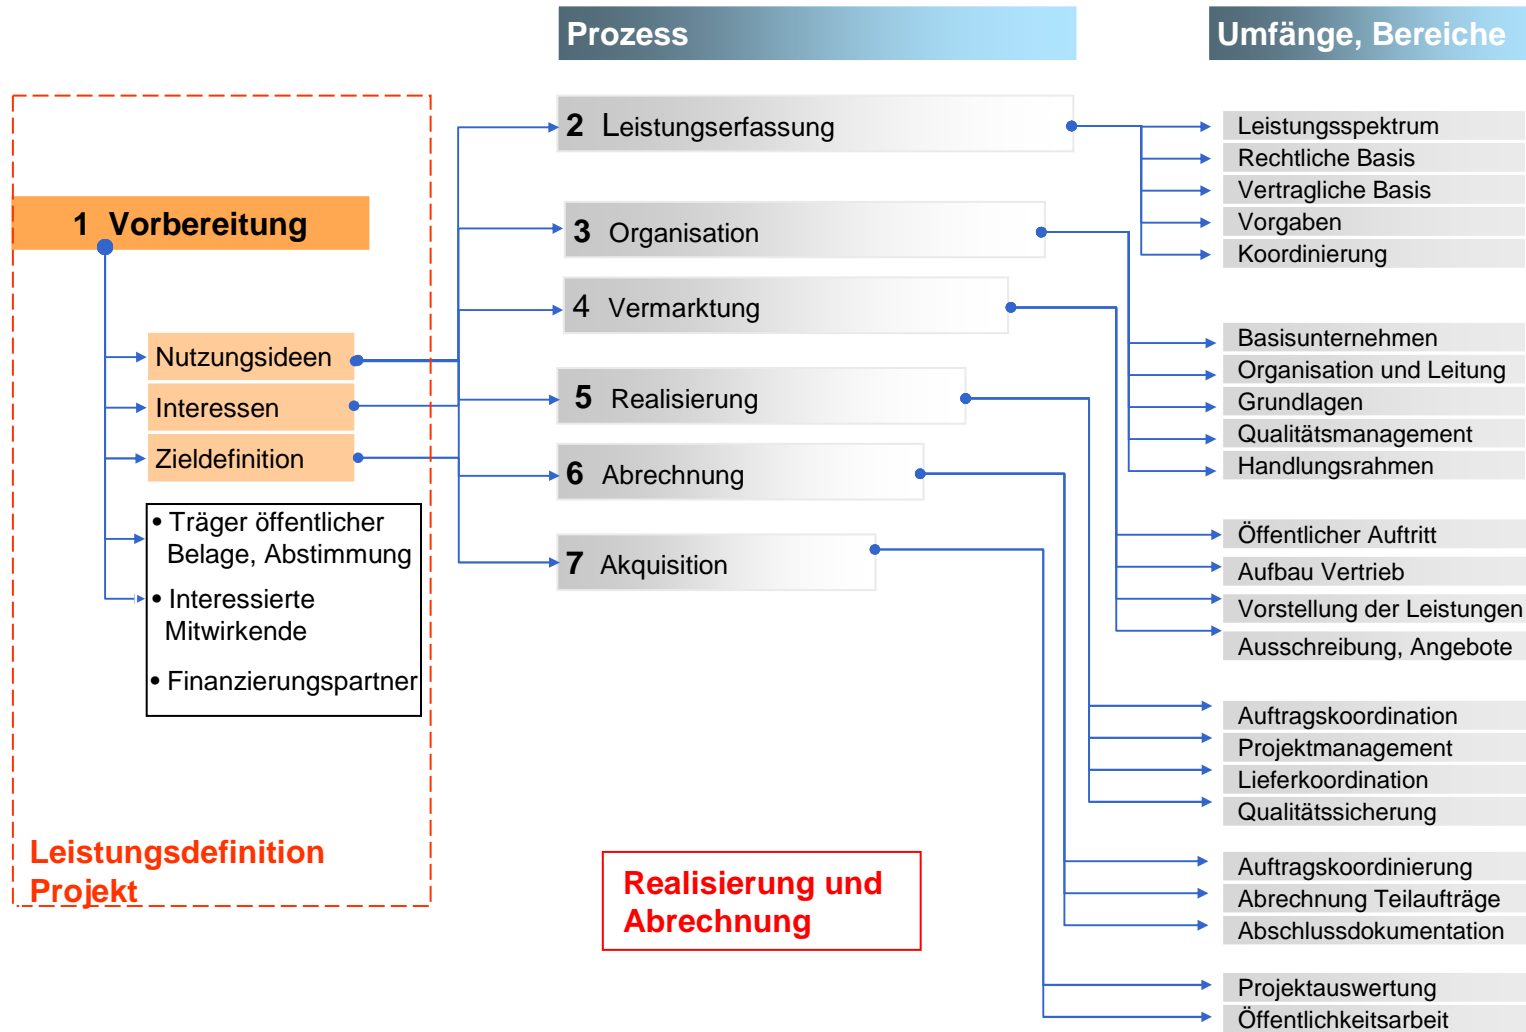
Prozess

Umfänge, Bereiche

1 Vorbereitung

Nutzungsideen

Interessen

Zieldefinition

• Träger öffentlicher Belage, Abstimmung

• Interessierte Mitwirkende

• Finanzierungspartner

Leistungsdefinition Projekt

2 Leistungserfassung

3 Organisation

4 Vermarktung

5 Realisierung

6 Abrechnung

7 Akquisition

Realisierung und Abrechnung

Leistungsspektrum
Rechtliche Basis
Vertragliche Basis
Vorgaben
Koordinierung

Basisunternehmen
Organisation und Leitung
Grundlagen
Qualitätsmanagement
Handlungsrahmen

Öffentlicher Auftritt
Aufbau Vertrieb
Vorstellung der Leistungen
Ausschreibung, Angebote

Auftragskoordination
Projektmanagement
Lieferkoordination
Qualitätssicherung

Auftragskoordinierung
Abrechnung Teilaufträge
Abschlussdokumentation

Projektauswertung
Öffentlichkeitsarbeit